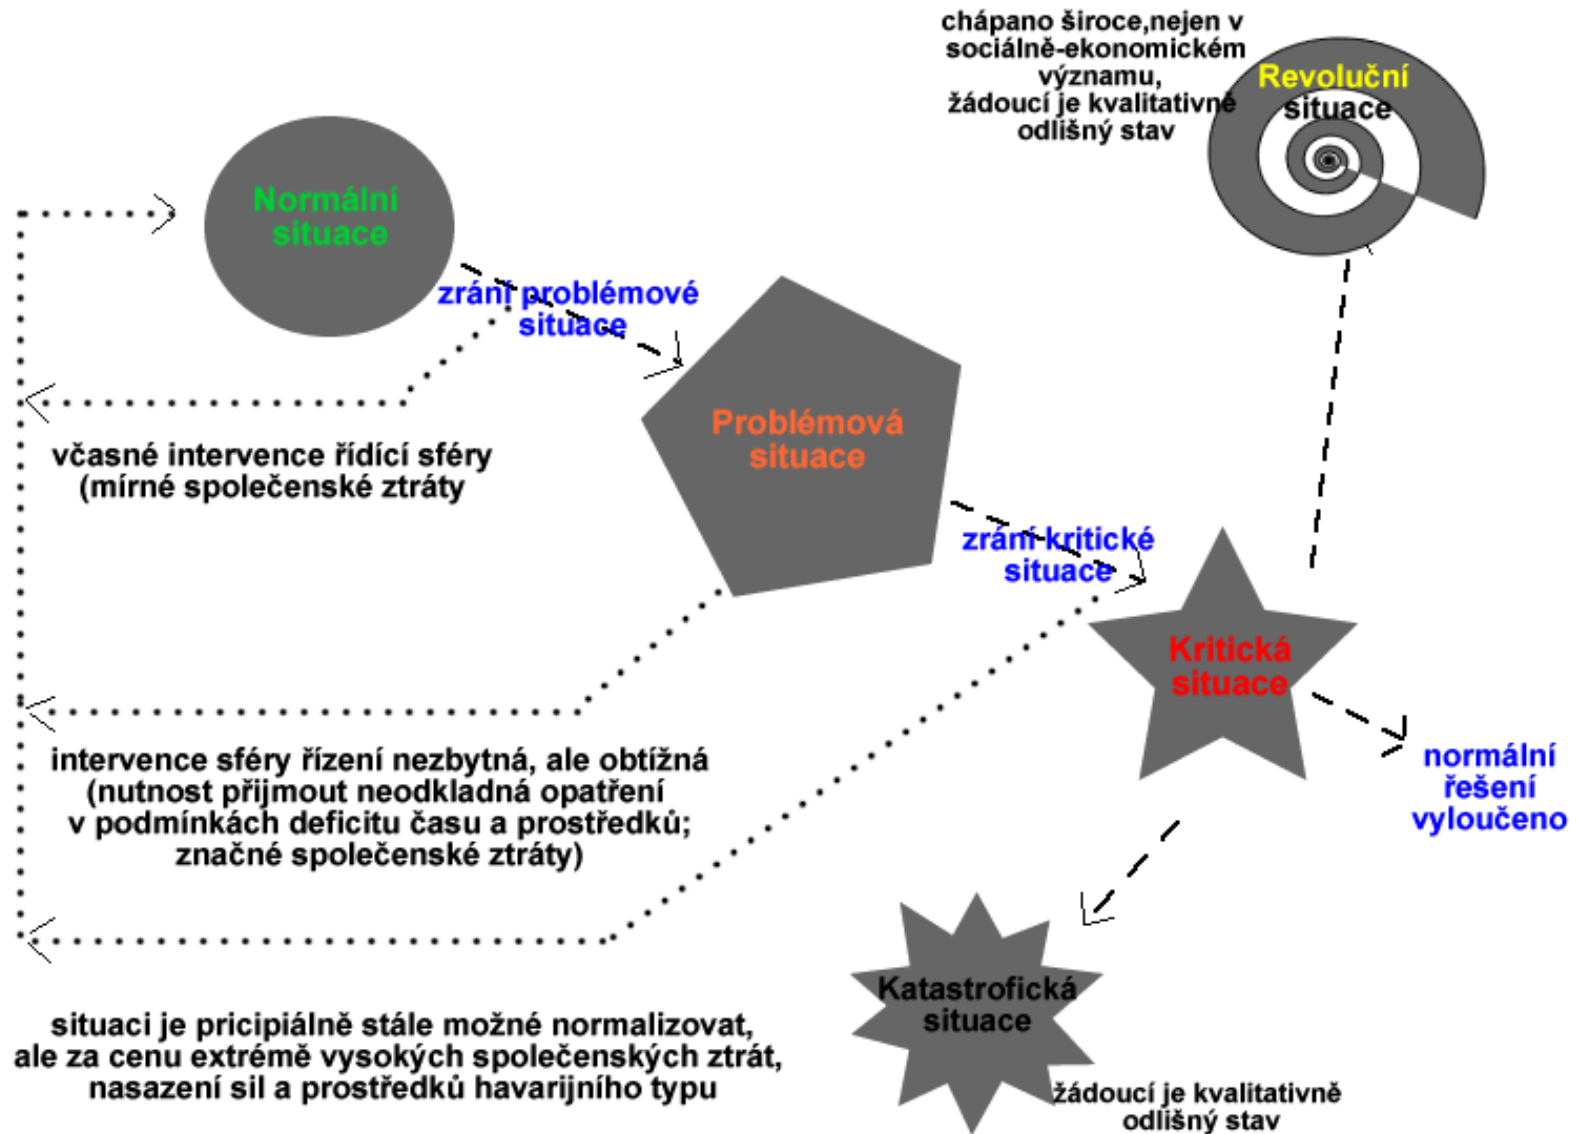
chápano široce,nejen v sociálně-ekonomickém významu, žádoucí je kvalitativně odlišný stav

Revoluční situace

Normální situace

zrání problémové situace

Problémová situace

včasné intervence řídící sféry (mírné společenské ztráty

zrání kritické situace

Kritická situace

normální řešení vyloučeno

intervence sféry řízení nezbytná, ale obtížná (nutnost přijmout neodkladná opatření v podmínkách deficitu času a prostředků; značné společenské ztráty)

Katastrofická situace

situaci je pricipiálně stále možné normalizovat, ale za cenu extrémě vysokých společenských ztrát, nasazení sil a prostředků havarijního typu

žádoucí je kvalitativně odlišný stav